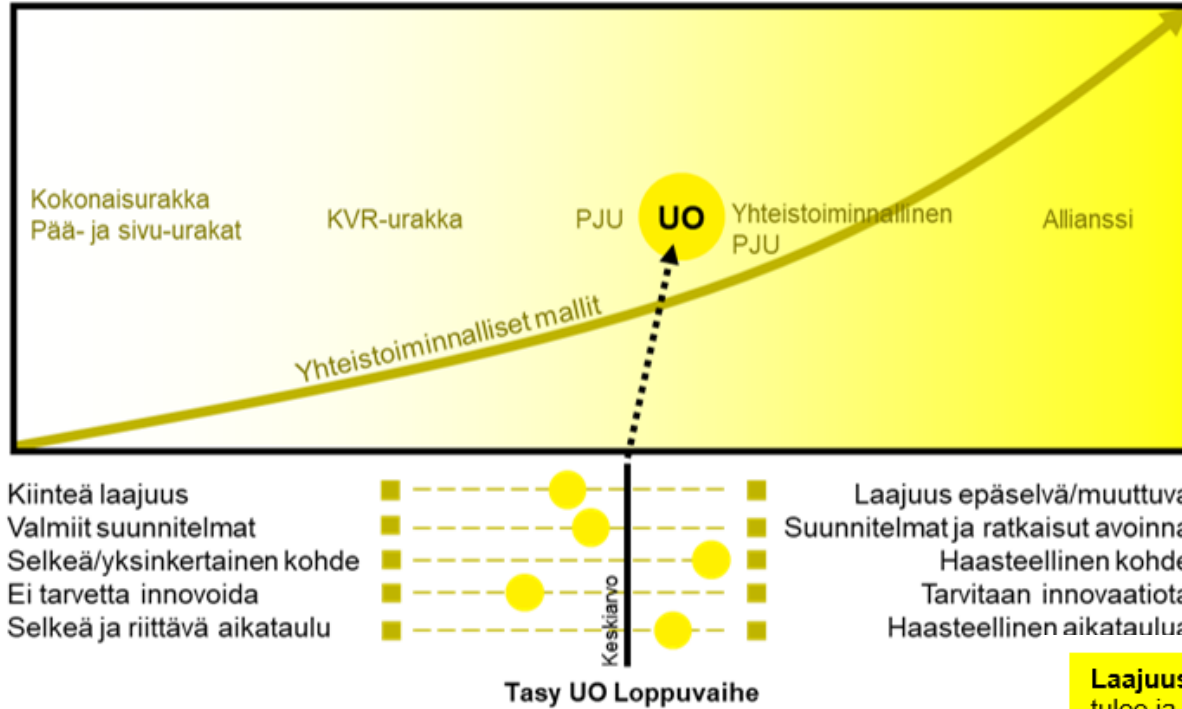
Kokonaisurakka
Pää- ja sivu-urakat

KVR-urakka

PJU

UO

Yhteistoiminnallinen PJU

Allianssi

Yhteistoiminnalliset mallit

Kiinteä laajuus
Valmiit suunnitelmat
Selkeä/yksinkertainen kohde
Ei tarvetta innovoida
Selkeä ja riittävä aikataulu

Keskiarvo

Laajuus epäselvä/muuttuva
Suunnitelmat ja ratkaisut avoinna
Haasteellinen kohde
Tarvitaan innovaatiota
Haasteellinen aikataulu

Tasy UO Loppuvaihe

Laajuus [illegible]
tulee ja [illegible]